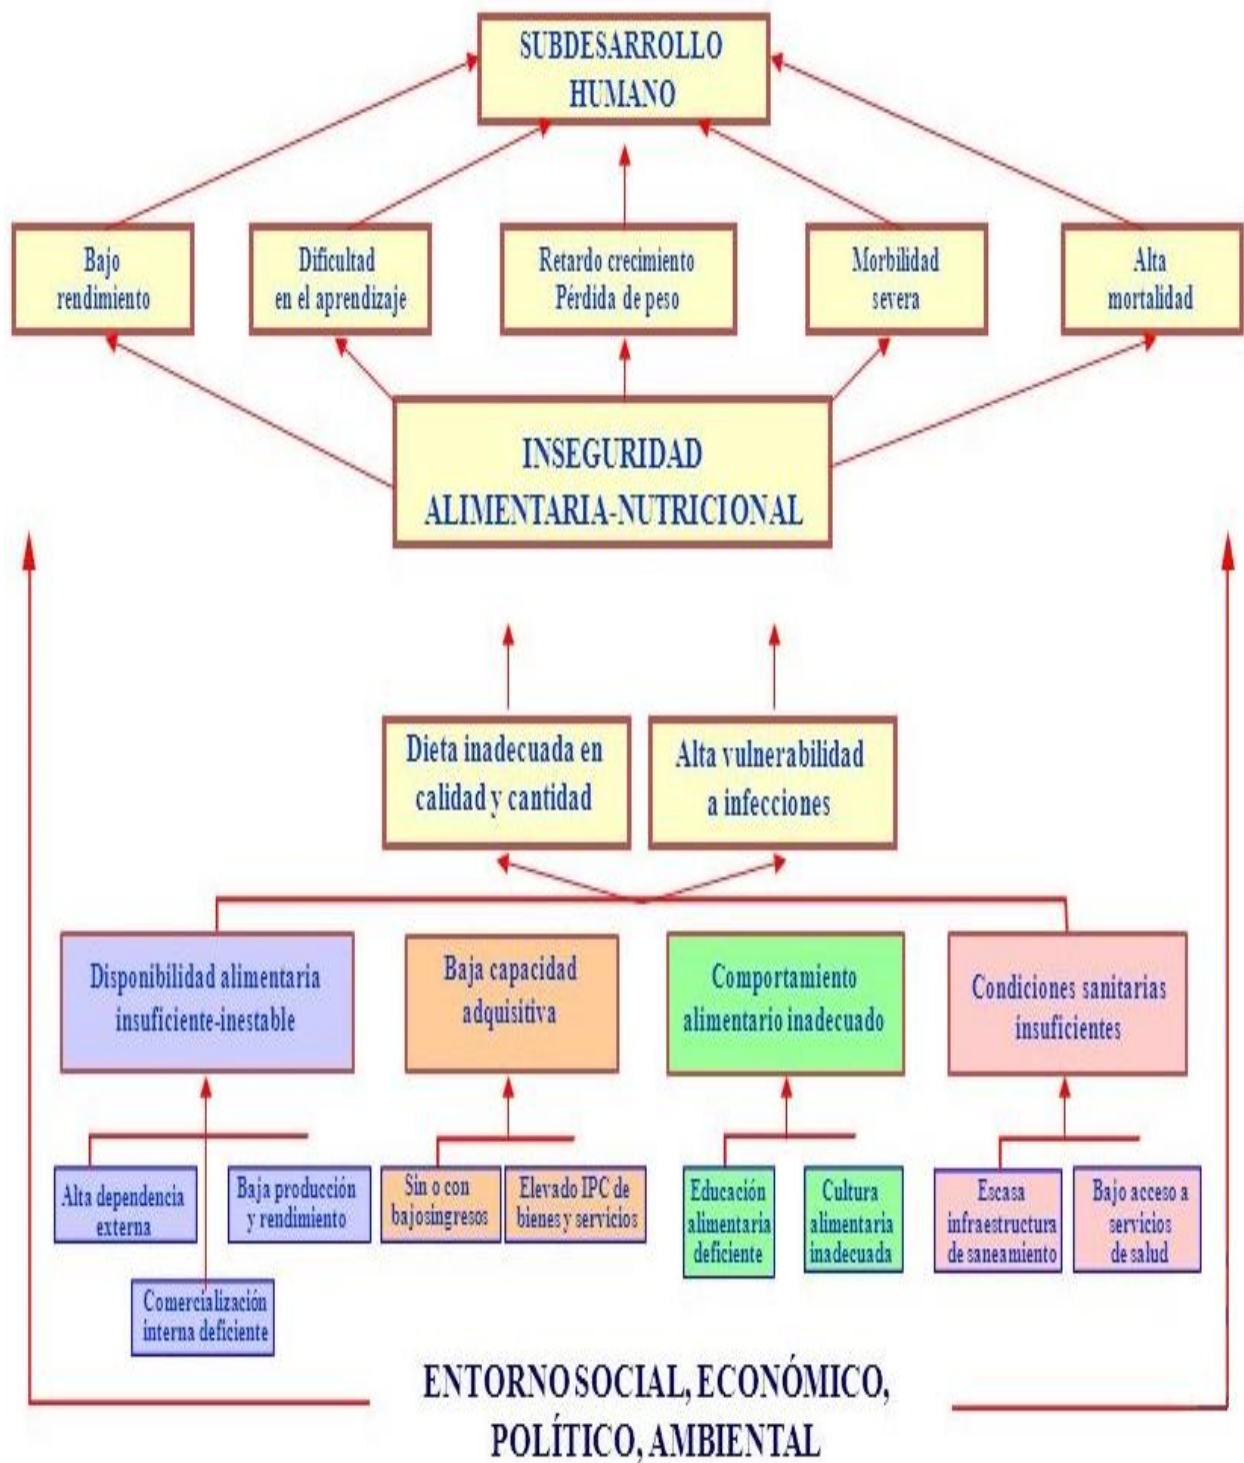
SUBDESARROLLO HUMANO

Bajo rendimiento

Dificultad en el aprendizaje

Retardo crecimiento Pérdida de peso

Morbilidad severa

Alta mortalidad

INSEGURIDAD ALIMENTARIA-NUTRICIONAL

Dieta inadecuada en calidad y cantidad

Alta vulnerabilidad a infecciones

Disponibilidad alimentaria insuficiente-inestable

Baja capacidad adquisitiva

Comportamiento alimentario inadecuado

Condiciones sanitarias insuficientes

Alta dependencia externa

Baja producción y rendimiento

Comercialización interna deficiente

Sin o con bajosingresos

Elevado IPC de bienes y servicios

Educación alimentaria deficiente

Cultura alimentaria inadecuada

Escasa infraestructura de saneamiento

Bajo acceso a servicios de salud

ENTORNO SOCIAL, ECONÓMICO, POLÍTICO, AMBIENTAL